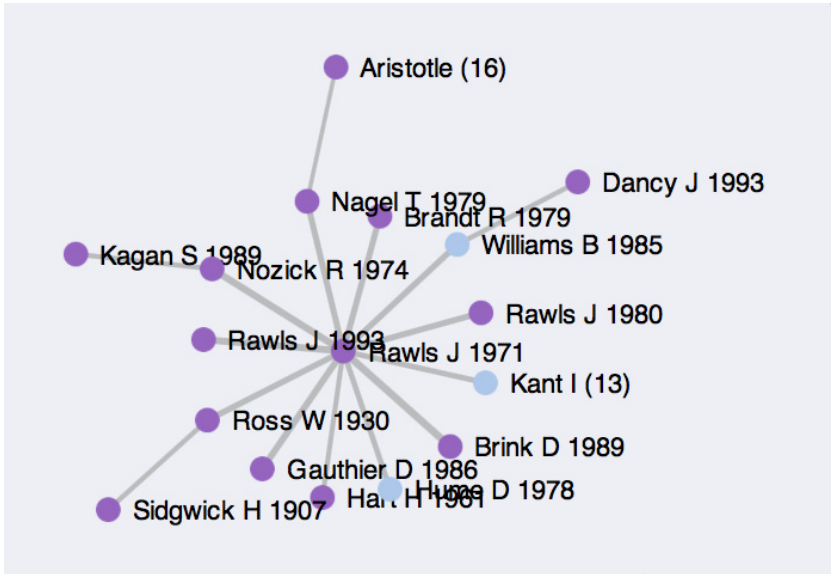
Aristotle (16)

Dancy J 1993

Nagel T 1979

Brandt R 1979

Williams B 1985

Kagan S 1989

Nozick R 1974

Rawls J 1980

Rawls J 1993

Rawls J 1971

Kant I (13)

Ross W 1930

Brink D 1989

Gauthier D 1986

Hume D 1978

Hart H 1961

Sidgwick H 1907